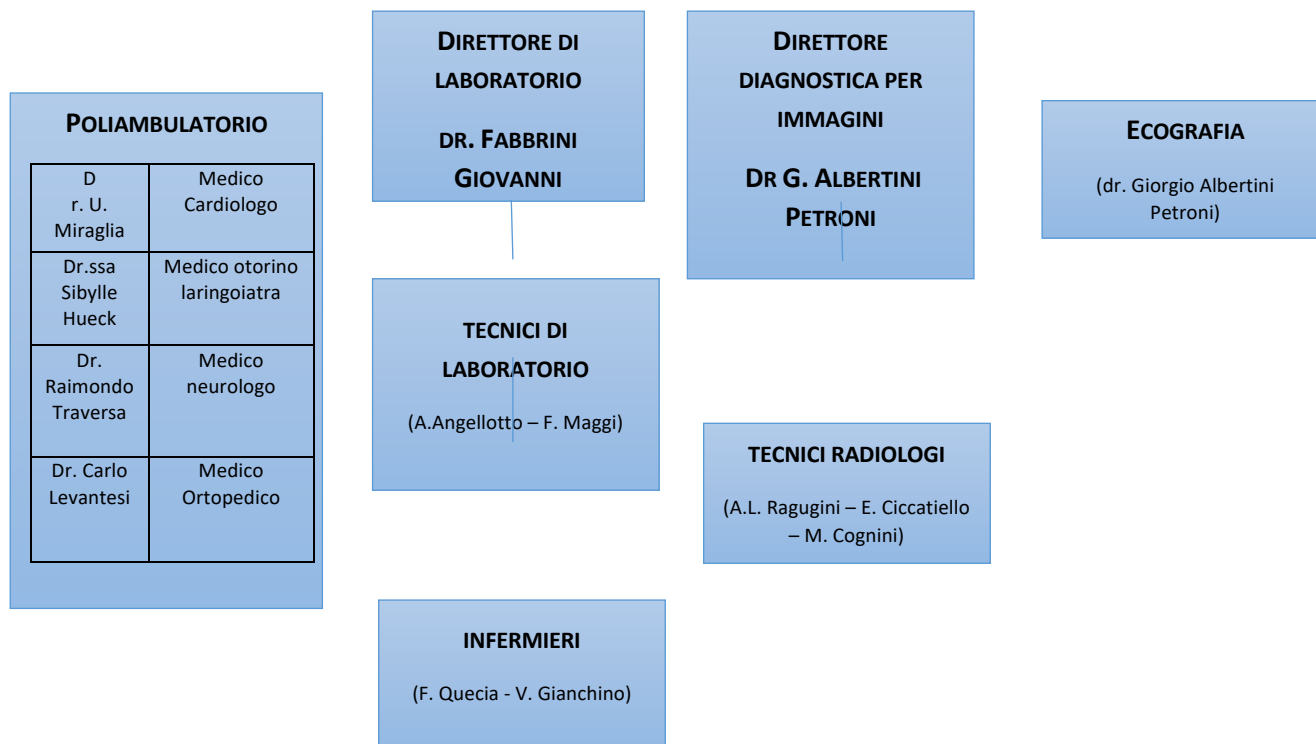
DIRETTORE DI LABORATORIO

DR. FABBRINI GIOVANNI

DIRETTORE DIAGNOSTICA PER IMMAGINI

DR G. ALBERTINI PETRONI

POLIAMBULATORIO

| D r. U. Miraglia | Medico Cardiologo |
|---|---|
| Dr.ssa Sibylle Hueck | Medico otorino laringoiatra |
| Dr. Raimondo Traversa | Medico neurologo |
| Dr. Carlo Levantesi | Medico Ortopedico |

ECOGRAFIA

(dr. Giorgio Albertini Petroni)

TECNICI DI LABORATORIO

(A.Angellotto – F. Maggi)

TECNICI RADIOLOGI

(A.L. Ragugini – E. Ciccatiello – M. Cognini)

INFERMIERI

(F. Quecia - V. Gianchino)